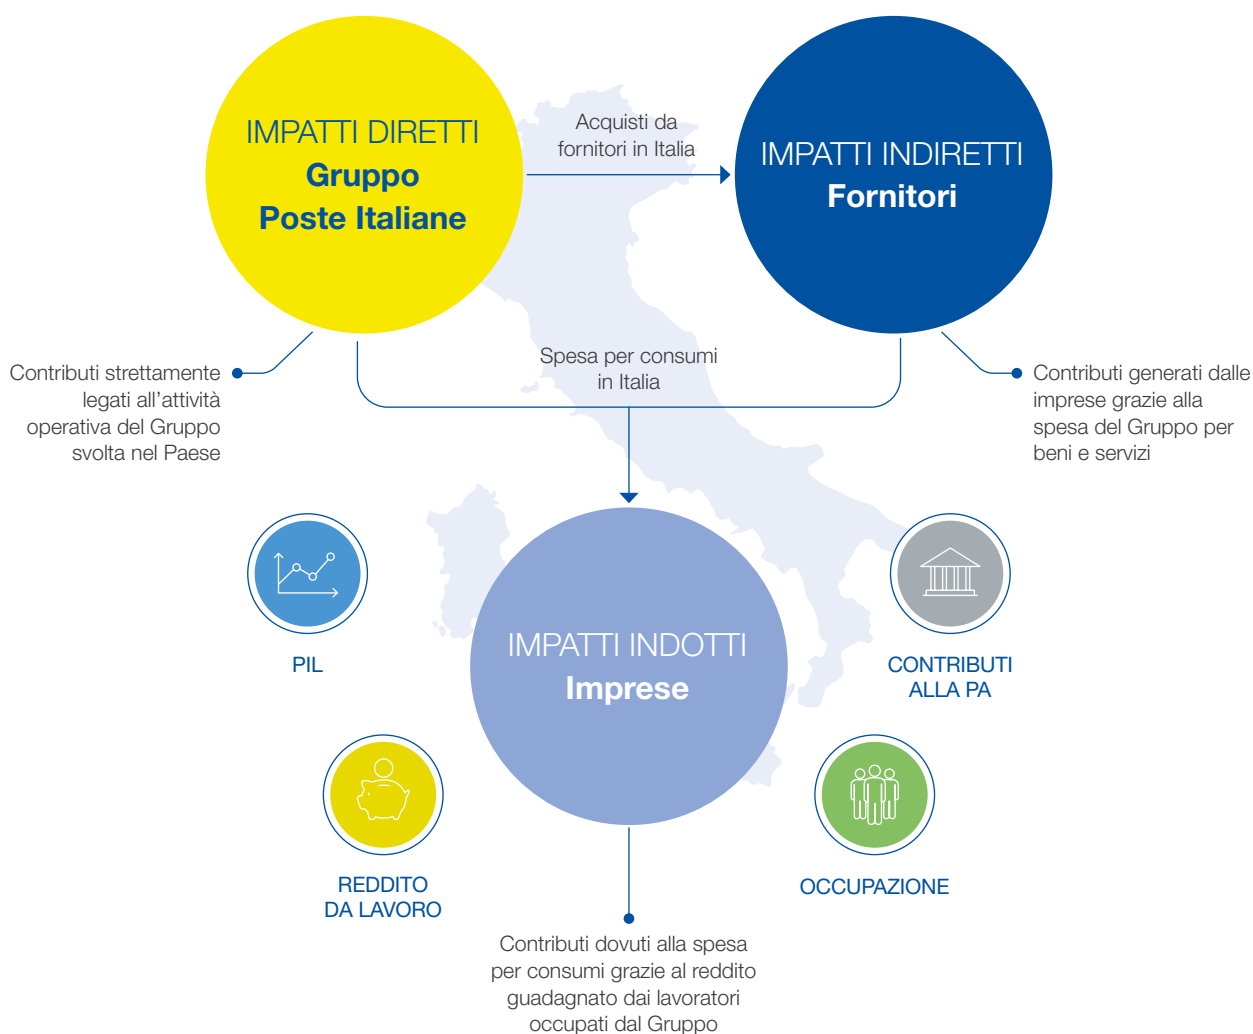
IMPATTI DIRETTI
Gruppo
Poste Italiane

Acquisti da fornitori in Italia

IMPATTI INDIRETTI
Fornitori

Contributi strettamente legati all'attività operativa del Gruppo svolta nel Paese

Spesa per consumi in Italia

Contributi generati dalle imprese grazie alla spesa del Gruppo per beni e servizi

PIL

IMPATTI INDOTTI
Imprese

CONTRIBUTI ALLA PA

REDDITO DA LAVORO

OCCUPAZIONE

Contributi dovuti alla spesa per consumi grazie al reddito guadagnato dai lavoratori occupati dal Gruppo